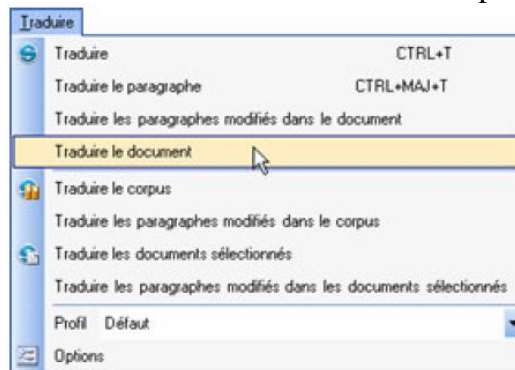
Traduire

Traduire CTRL+T

Traduire le paragraphe CTRL+MAJ+T

Traduire les paragraphes modifiés dans le document

Traduire le document

Traduire le corpus

Traduire les paragraphes modifiés dans le corpus

Traduire les documents sélectionnés

Traduire les paragraphes modifiés dans les documents sélectionnés

Profil Défaut

Options